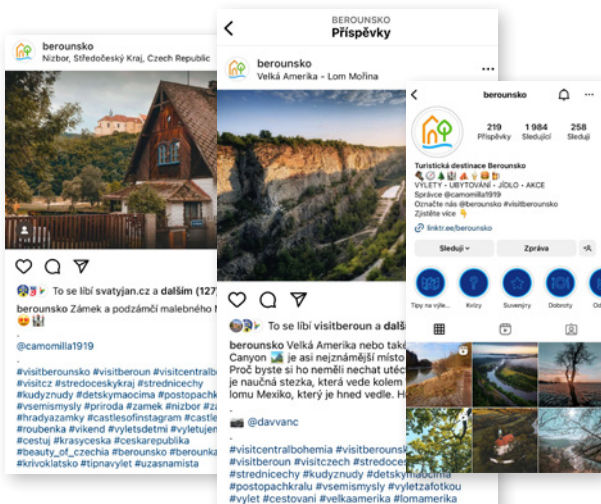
berounsko
Nizbor, Středočeský Kraj, Czech Republic

To se líbí svatyjan.cz a dalším (127)
berounsko Zámek a podzámčí malebného N
@camomilla1919
#visitberounsko #visitberoun #visitcentralb #visitcz #stredoceskykraj #stredniceehy #kudyznudy #detskymaocima #postopach #vsemismysly #priroda #zamek #nizbor #za #hradyazamky #castlesofinstagram #castle #roubenka #vikend #vyletsdetmi #vyletuje #cestuj #krasyceska #ceskarepublika #beauty_of_czechia #berounsko #berounka #krivoklatsko #tipnavylet #uzasnamista

BEROUNSKO
Příspěvky
berounsko
Velká Amerika - Lom Mořina
To se líbí visitberoun a dalš
berounsko Velká Amerika nebo tak Canyon je asi nejznámější místo Proč byste si ho neměli nechat utéc je naučná stezka, která vede kolem lomu Mexiko, který je hned vedle. H
@davvanc
#visitcentralbohemia #visitberouns #visitberoun #visitczech #stredoce #strednicechy #kudyznudy #detskymaocima #postopachkralu #vsemismysly #vyletzafotkou #vylet #cestovani #velkaamerika #lomamerika

berounsko
219 Příspěvky
1 984 Sledující
258 Sleduji
Turistická destinace Berounsko
Správce @camomilla1919
VÝLETY • UBYTOVÁNÍ • JÍDLO • AKCE
Označte nás @berounsko #visitberounsko
Zjistěte více
linktr.ee/berounsko
Sleduji
Zpráva
Tipy na výle...
Kvízy
Suvenýry
Dobroty
Od